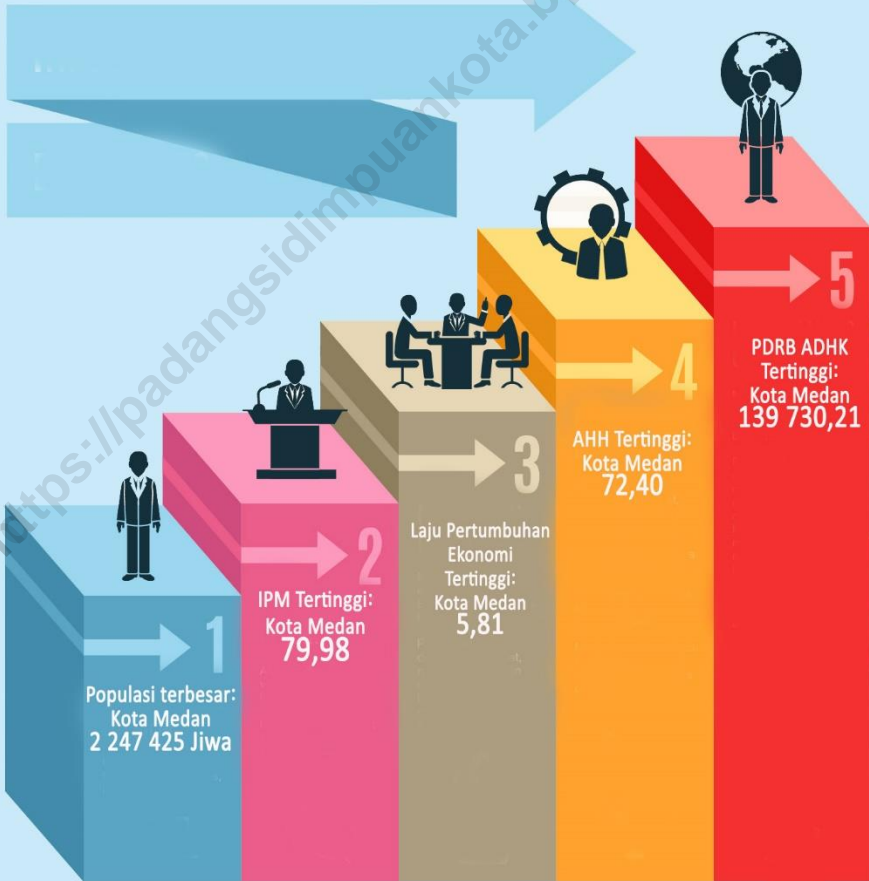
https://padangsidimpuankota.b

1

Populasi terbesar: Kota Medan 2 247 425 Jiwa

2

IPM Tertinggi: Kota Medan 79,98

3

Laju Pertumbuhan Ekonomi Tertinggi: Kota Medan 5,81

4

AHH Tertinggi: Kota Medan 72,40

5

PDRB ADHK Tertinggi: Kota Medan 139 730,21